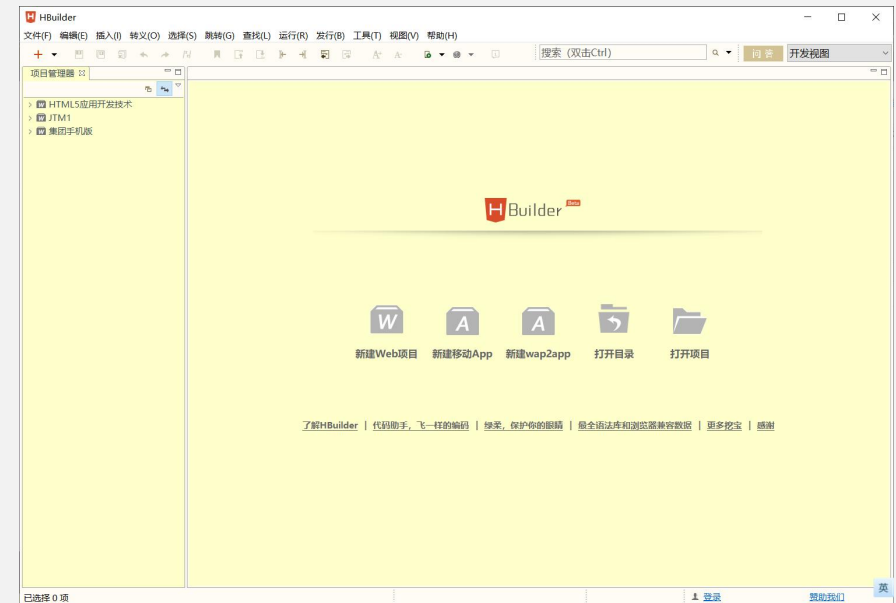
HBuilder

文件(F) 编辑(E) 插入(I) 转义(O) 选择(S) 跳转(G) 查找(L) 运行(R) 发行(B) 工具(T) 视图(V) 帮助(H)

搜索（双击Ctrl）

问答

开发视图

项目管理器

HTML5应用开发技术
JTM1
集团手机版

HBuilder Beta

新建Web项目 新建移动App 新建wap2app 打开目录 打开项目

了解HBuilder | 代码助手，飞一样的编码 | 绿柔，保护你的眼睛 | 最全语法库和浏览器兼容数据 | 更多挖宝 | 感谢

已选择 0 项

登录

赞助我们

英